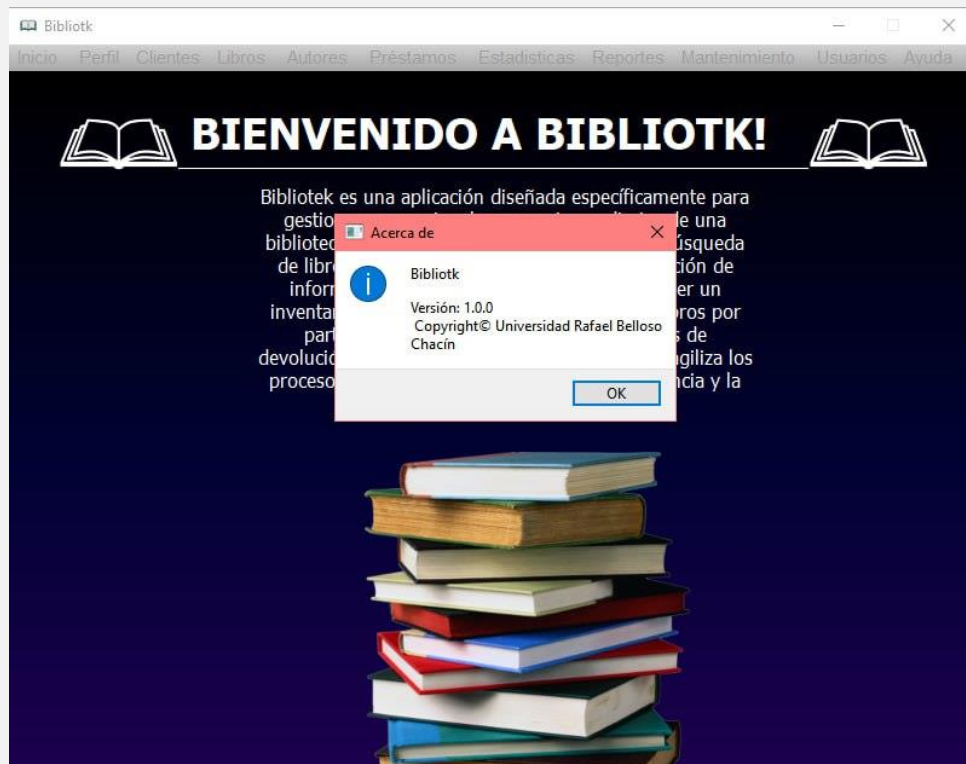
Bibliotk

Inicio Perfil Clientes Libros Autores Préstamos Estadisticas Reportes Mantenimiento Usuarios Ayuda

BIENVENIDO A BIBLIOTK!

Bibliotek es una aplicación diseñada específicamente para gestio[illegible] de una bibliotec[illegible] úsqueda de libr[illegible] ción de inform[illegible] er un inventa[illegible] ros por part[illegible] s de devolució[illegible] giliza los proceso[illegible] ncia y la

Acerca de

Bibliotk

Versión: 1.0.0
Copyright© Universidad Rafael Belloso Chacín

OK